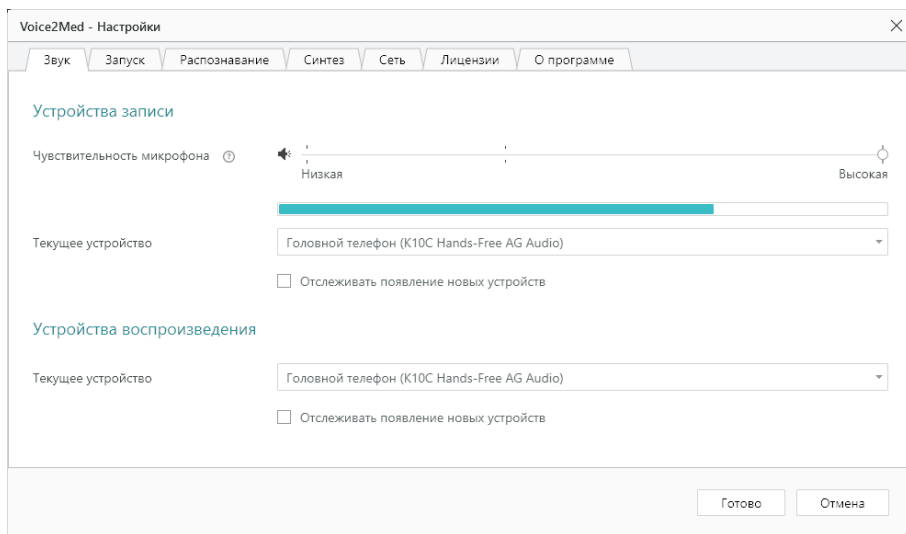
Voice2Med - Настройки

Звук | Запуск | Распознавание | Синтез | Сеть | Лицензии | О программе

Устройства записи

Чувствительность микрофона

Низкая

Высокая

Текущее устройство

Головной телефон (K10C Hands-Free AG Audio)

Отслеживать появление новых устройств

Устройства воспроизведения

Текущее устройство

Головной телефон (K10C Hands-Free AG Audio)

Отслеживать появление новых устройств

Готово

Отмена